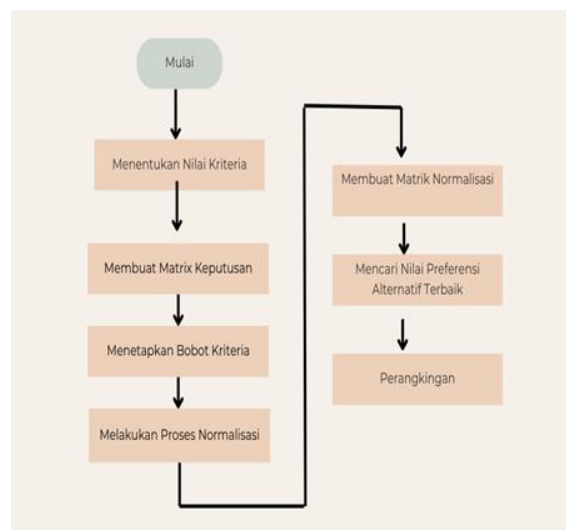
Mulai

Menentukan Nilai Kriteria

Membuat Matrix Keputusan

Menetapkan Bobot Kriteria

Melakukan Proses Normalisasi

Membuat Matrik Normalisasi

Mencari Nilai Preferensi Alternatif Terbaik

Perangkingan